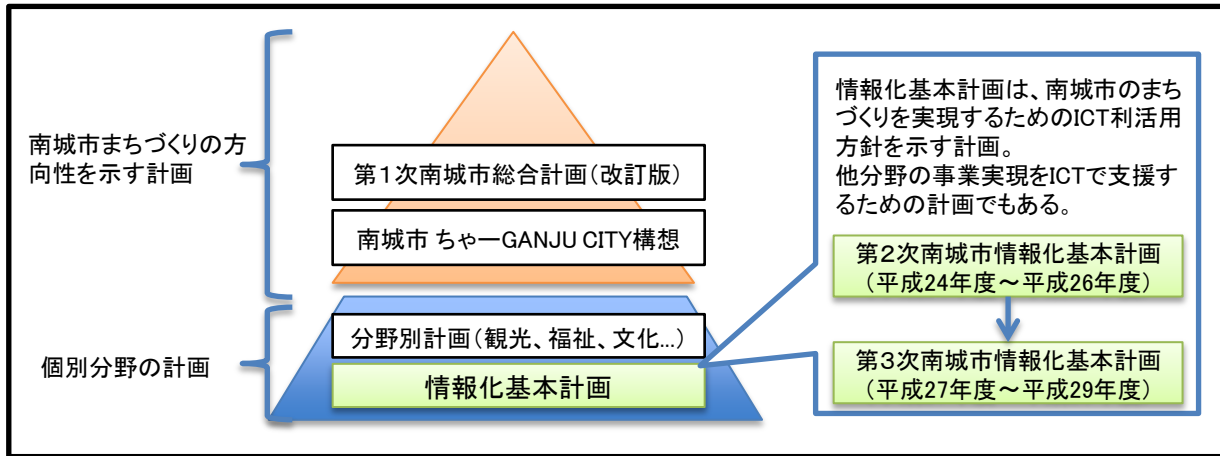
南城市まちづくりの方向性を示す計画

第1次南城市総合計画(改訂版)

南城市 ちゃーGANJU CITY構想

個別分野の計画

分野別計画(観光、福祉、文化…)

情報化基本計画

情報化基本計画は、南城市のまちづくりを実現するためのICT利活用方針を示す計画。
他分野の事業実現をICTで支援するための計画でもある。

第2次南城市情報化基本計画
(平成24年度～平成26年度)

第3次南城市情報化基本計画
(平成27年度～平成29年度)